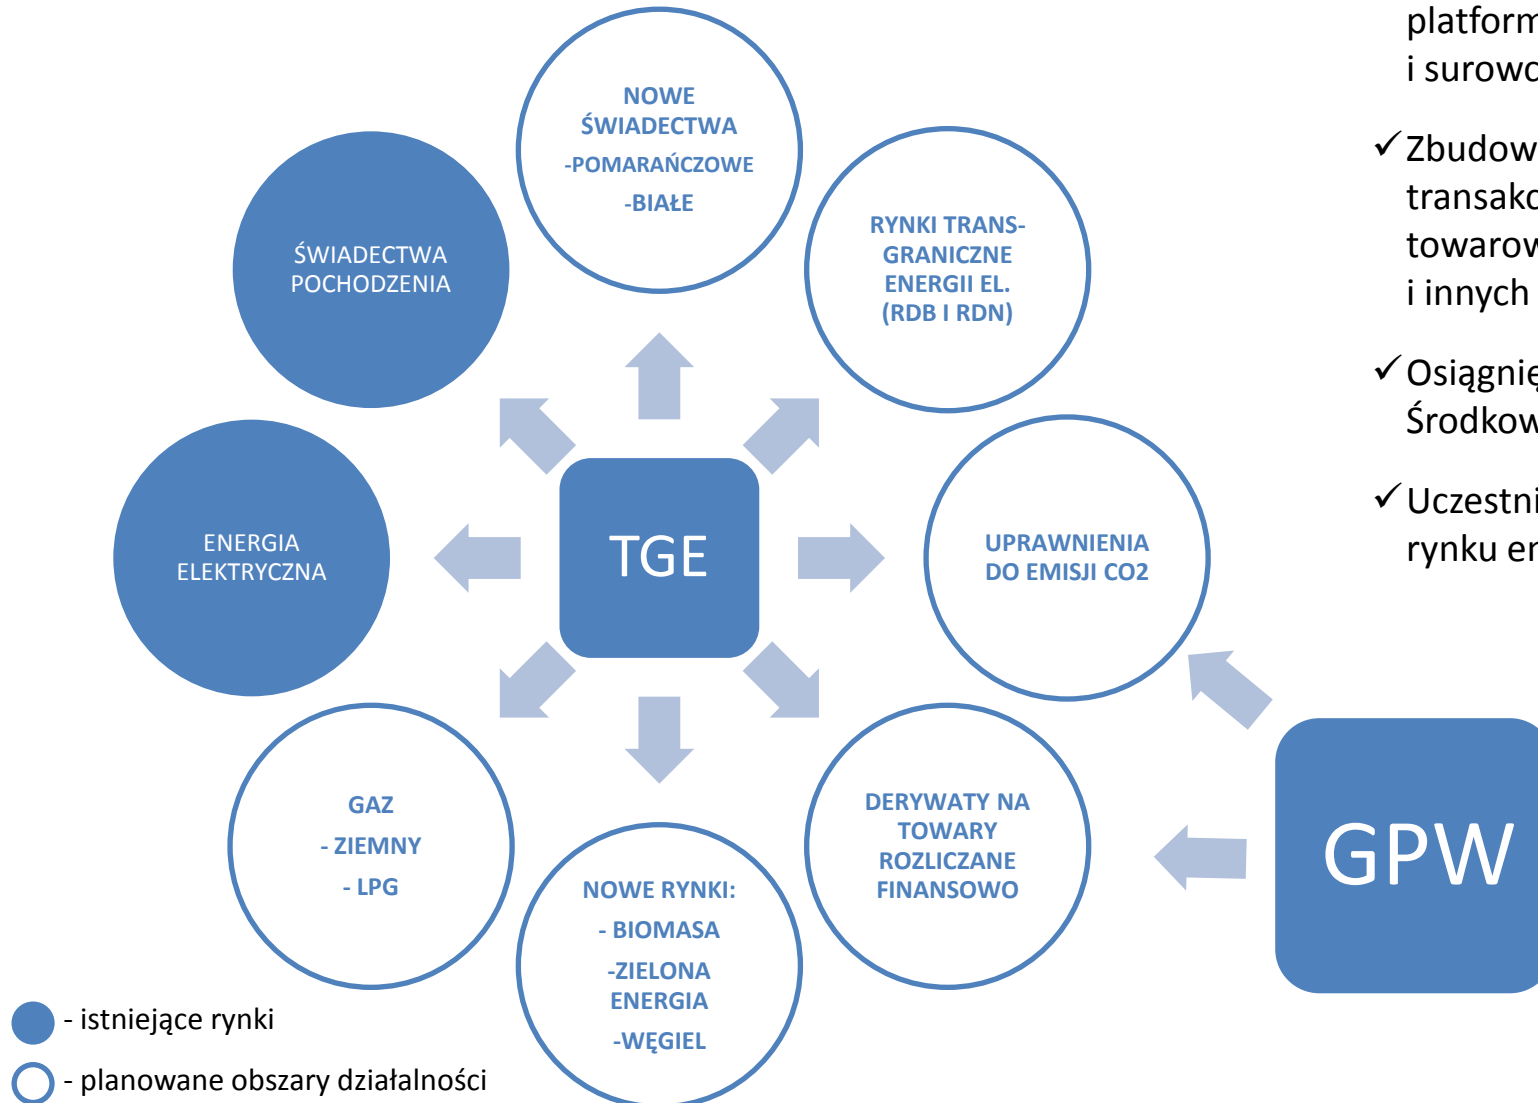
NOWE ŚWIADECTWA
-POMARAŃCZOWE
-BIAŁE

ŚWIADECTWA POCHODZENIA

RYNKI TRANSGRANICZNE ENERGII EL. (RDB I RDN)

TGE

ENERGIA ELEKTRYCZNA

UPRAWNIENIA DO EMISJI CO2

GAZ
- ZIEMNY
- LPG

DERYWATY NA TOWARY ROZLICZANE FINANSOWO

NOWE RYNKI:
- BIOMASA
-ZIELONA ENERGIA
-WĘGIEL

GPW

- istniejące rynki
- planowane obszary działalności

platform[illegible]
i surowc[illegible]

✓Zbudow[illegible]
transakc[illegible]
towarow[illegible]
i innych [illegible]

✓Osiągnię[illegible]
Środkow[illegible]

✓Uczestni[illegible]
rynku en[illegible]